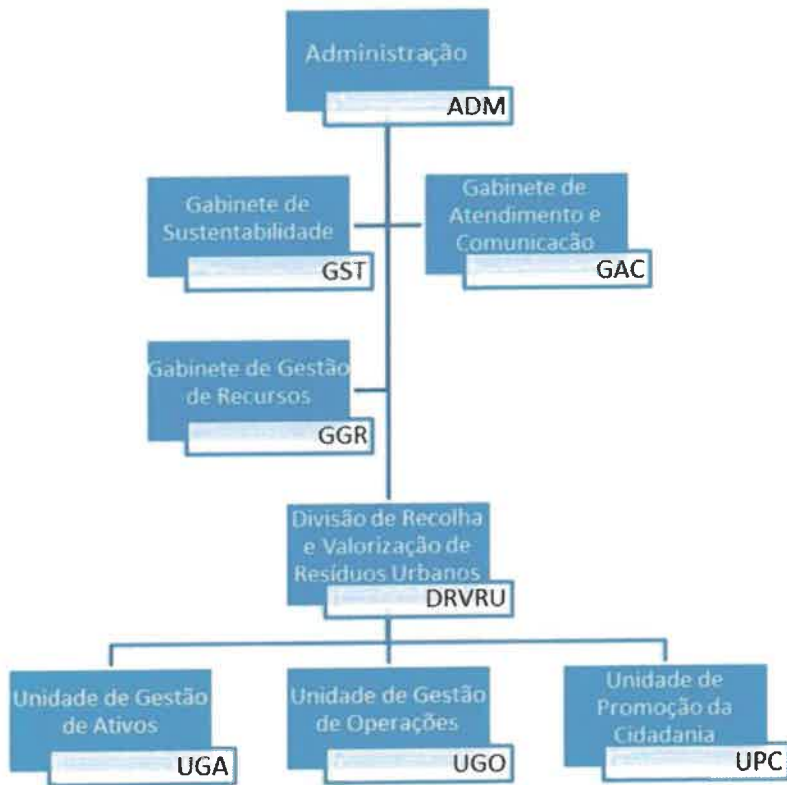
Administração
ADM

Gabinete de Sustentabilidade
GST

Gabinete de Atendimento e Comunicação
GAC

Gabinete de Gestão de Recursos
GGR

Divisão de Recolha e Valorização de Resíduos Urbanos
DRVRU

Unidade de Gestão de Ativos
UGA

Unidade de Gestão de Operações
UGO

Unidade de Promoção da Cidadania
UPC